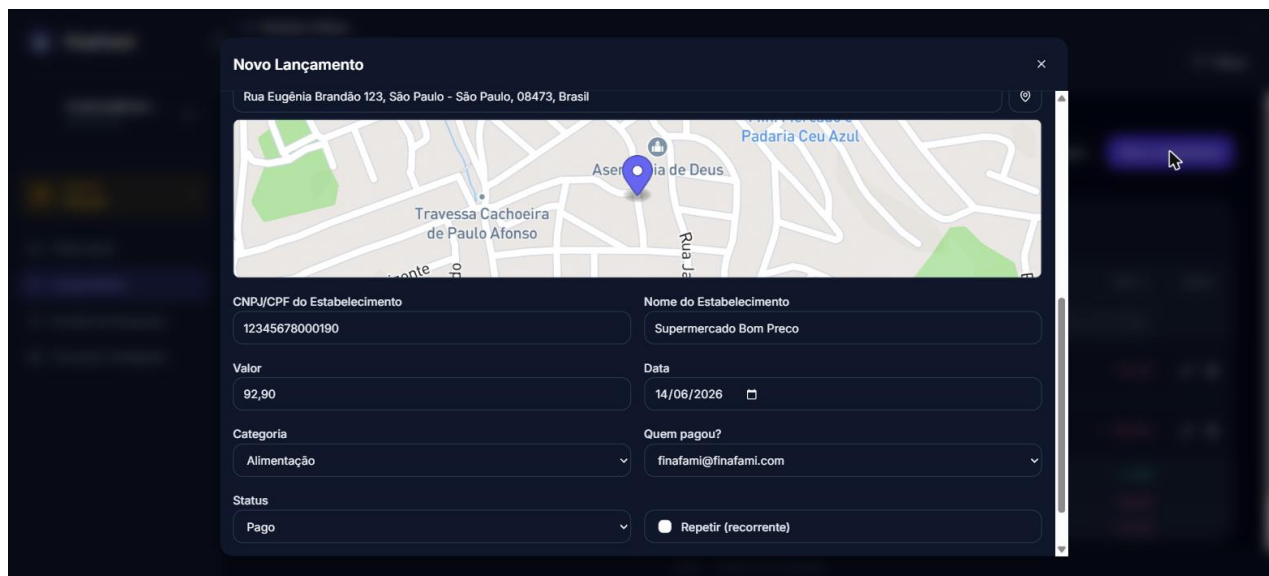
Novo Lançamento

×

Rua Eugênia Brandão 123, São Paulo - São Paulo, 08473, Brasil

Padaria Ceu Azul

Asen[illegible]ia de Deus

Travessa Cachoeira de Paulo Afonso

Rua Ja

CNPJ/CPF do Estabelecimento

12345678000190

Nome do Estabelecimento

Supermercado Bom Preco

Valor

92,90

Data

14/06/2026

Categoria

Alimentação

Quem pagou?

finafami@finafami.com

Status

Pago

Repetir (recorrente)